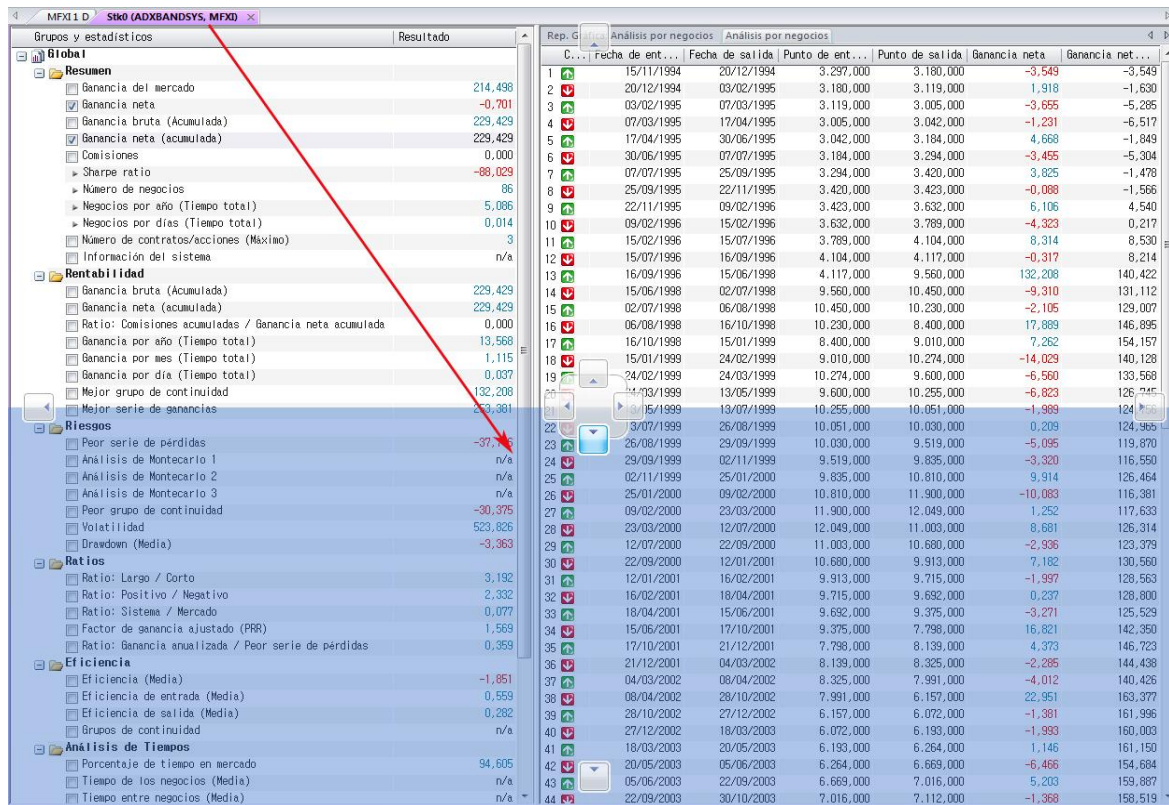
MFXI1 D | Stk0 (ADXBANDSYS, MFXI)

| Grupos y estadísticos | Resultado |
|---|---|
| Global | |
| Resumen | |
| Ganancia del mercado | 214,498 |
| Ganancia neta | -0,701 |
| Ganancia bruta (Acumulada) | 229,429 |
| Ganancia neta (acumulada) | 229,429 |
| Comisiones | 0,000 |
| Sharpe ratio | -88,029 |
| Número de negocios | 86 |
| Negocios por año (Tiempo total) | 5,086 |
| Negocios por días (Tiempo total) | 0,014 |
| Número de contratos/acciones (Máximo) | 3 |
| Información del sistema | n/a |
| Rentabilidad | |
| Ganancia bruta (Acumulada) | 229,429 |
| Ganancia neta (acumulada) | 229,429 |
| Ratio: Comisiones acumuladas / Ganancia neta acumulada | 0,000 |
| Ganancia por año (Tiempo total) | 13,568 |
| Ganancia por mes (Tiempo total) | 1,115 |
| Ganancia por día (Tiempo total) | 0,037 |
| Mejor grupo de continuidad | 132,208 |
| Mejor serie de ganancias | 2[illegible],381 |
| Riesgos | |
| Peor serie de pérdidas | -37,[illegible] |
| Análisis de Montecarlo 1 | n/a |
| Análisis de Montecarlo 2 | n/a |
| Análisis de Montecarlo 3 | n/a |
| Peor grupo de continuidad | -30,375 |
| Volatilidad | 523,826 |
| Drawdown (Media) | -3,363 |
| Ratios | |
| Ratio: Largo / Corto | 3,192 |
| Ratio: Positivo / Negativo | 2,332 |
| Ratio: Sistema / Mercado | 0,077 |
| Factor de ganancia ajustado (PRR) | 1,569 |
| Ratio: Ganancia anualizada / Peor serie de pérdidas | 0,359 |
| Eficiencia | |
| Eficiencia (Media) | -1,851 |
| Eficiencia de entrada (Media) | 0,559 |
| Eficiencia de salida (Media) | 0,282 |
| Grupos de continuidad | n/a |
| Análisis de Tiempos | |
| Porcentaje de tiempo en mercado | 94,605 |
| Tiempo de los negocios (Media) | n/a |
| Tiempo entre negocios (Media) | n/a |

Rep. Gráfica | Análisis por negocios | Análisis por negocios

| C... | Fecha de ent... | Fecha de salida | Punto de ent... | Punto de salida | Ganancia neta | Ganancia net... |
|---|---|---|---|---|---|---|
| 1 | 15/11/1994 | 20/12/1994 | 3.297,000 | 3.180,000 | -3,549 | -3,549 |
| 2 | 20/12/1994 | 03/02/1995 | 3.180,000 | 3.119,000 | 1,918 | -1,630 |
| 3 | 03/02/1995 | 07/03/1995 | 3.119,000 | 3.005,000 | -3,655 | -5,285 |
| 4 | 07/03/1995 | 17/04/1995 | 3.005,000 | 3.042,000 | -1,231 | -6,517 |
| 5 | 17/04/1995 | 30/06/1995 | 3.042,000 | 3.184,000 | 4,668 | -1,849 |
| 6 | 30/06/1995 | 07/07/1995 | 3.184,000 | 3.294,000 | -3,455 | -5,304 |
| 7 | 07/07/1995 | 25/09/1995 | 3.294,000 | 3.420,000 | 3,825 | -1,478 |
| 8 | 25/09/1995 | 22/11/1995 | 3.420,000 | 3.423,000 | -0,088 | -1,566 |
| 9 | 22/11/1995 | 09/02/1996 | 3.423,000 | 3.632,000 | 6,106 | 4,540 |
| 10 | 09/02/1996 | 15/02/1996 | 3.632,000 | 3.789,000 | -4,323 | 0,217 |
| 11 | 15/02/1996 | 15/07/1996 | 3.789,000 | 4.104,000 | 8,314 | 8,530 |
| 12 | 15/07/1996 | 16/09/1996 | 4.104,000 | 4.117,000 | -0,317 | 8,214 |
| 13 | 16/09/1996 | 15/06/1998 | 4.117,000 | 9.560,000 | 132,208 | 140,422 |
| 14 | 15/06/1998 | 02/07/1998 | 9.560,000 | 10.450,000 | -9,310 | 131,112 |
| 15 | 02/07/1998 | 06/08/1998 | 10.450,000 | 10.230,000 | -2,105 | 129,007 |
| 16 | 06/08/1998 | 16/10/1998 | 10.230,000 | 8.400,000 | 17,889 | 146,895 |
| 17 | 16/10/1998 | 15/01/1999 | 8.400,000 | 9.010,000 | 7,262 | 154,157 |
| 18 | 15/01/1999 | 24/02/1999 | 9.010,000 | 10.274,000 | -14,029 | 140,128 |
| 19 | 24/02/1999 | 24/03/1999 | 10.274,000 | 9.600,000 | -6,560 | 133,568 |
| 20 | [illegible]/03/1999 | 13/05/1999 | 9.600,000 | 10.255,000 | -6,823 | 126,745 |
| 21 | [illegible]/05/1999 | 13/07/1999 | 10.255,000 | 10.051,000 | -1,989 | 124,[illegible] |
| 22 | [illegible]3/07/1999 | 26/08/1999 | 10.051,000 | 10.030,000 | 0,209 | 124,965 |
| 23 | 26/08/1999 | 29/09/1999 | 10.030,000 | 9.519,000 | -5,095 | 119,870 |
| 24 | 29/09/1999 | 02/11/1999 | 9.519,000 | 9.835,000 | -3,320 | 116,550 |
| 25 | 02/11/1999 | 25/01/2000 | 9.835,000 | 10.810,000 | 9,914 | 126,464 |
| 26 | 25/01/2000 | 09/02/2000 | 10.810,000 | 11.900,000 | -10,083 | 116,381 |
| 27 | 09/02/2000 | 23/03/2000 | 11.900,000 | 12.049,000 | 1,252 | 117,633 |
| 28 | 23/03/2000 | 12/07/2000 | 12.049,000 | 11.003,000 | 8,681 | 126,314 |
| 29 | 12/07/2000 | 22/09/2000 | 11.003,000 | 10.680,000 | -2,936 | 123,379 |
| 30 | 22/09/2000 | 12/01/2001 | 10.680,000 | 9.913,000 | 7,182 | 130,560 |
| 31 | 12/01/2001 | 16/02/2001 | 9.913,000 | 9.715,000 | -1,997 | 128,563 |
| 32 | 16/02/2001 | 18/04/2001 | 9.715,000 | 9.692,000 | 0,237 | 128,800 |
| 33 | 18/04/2001 | 15/06/2001 | 9.692,000 | 9.375,000 | -3,271 | 125,529 |
| 34 | 15/06/2001 | 17/10/2001 | 9.375,000 | 7.798,000 | 16,821 | 142,350 |
| 35 | 17/10/2001 | 21/12/2001 | 7.798,000 | 8.139,000 | 4,373 | 146,723 |
| 36 | 21/12/2001 | 04/03/2002 | 8.139,000 | 8.325,000 | -2,285 | 144,438 |
| 37 | 04/03/2002 | 08/04/2002 | 8.325,000 | 7.991,000 | -4,012 | 140,426 |
| 38 | 08/04/2002 | 28/10/2002 | 7.991,000 | 6.157,000 | 22,951 | 163,377 |
| 39 | 28/10/2002 | 27/12/2002 | 6.157,000 | 6.072,000 | -1,381 | 161,996 |
| 40 | 27/12/2002 | 18/03/2003 | 6.072,000 | 6.193,000 | -1,993 | 160,003 |
| 41 | 18/03/2003 | 20/05/2003 | 6.193,000 | 6.264,000 | 1,146 | 161,150 |
| 42 | 20/05/2003 | 05/06/2003 | 6.264,000 | 6.669,000 | -6,466 | 154,684 |
| 43 | 05/06/2003 | 22/09/2003 | 6.669,000 | 7.016,000 | 5,203 | 159,887 |
| 44 | 22/09/2003 | 30/10/2003 | 7.016,000 | 7.112,000 | -1,368 | 158,519 |